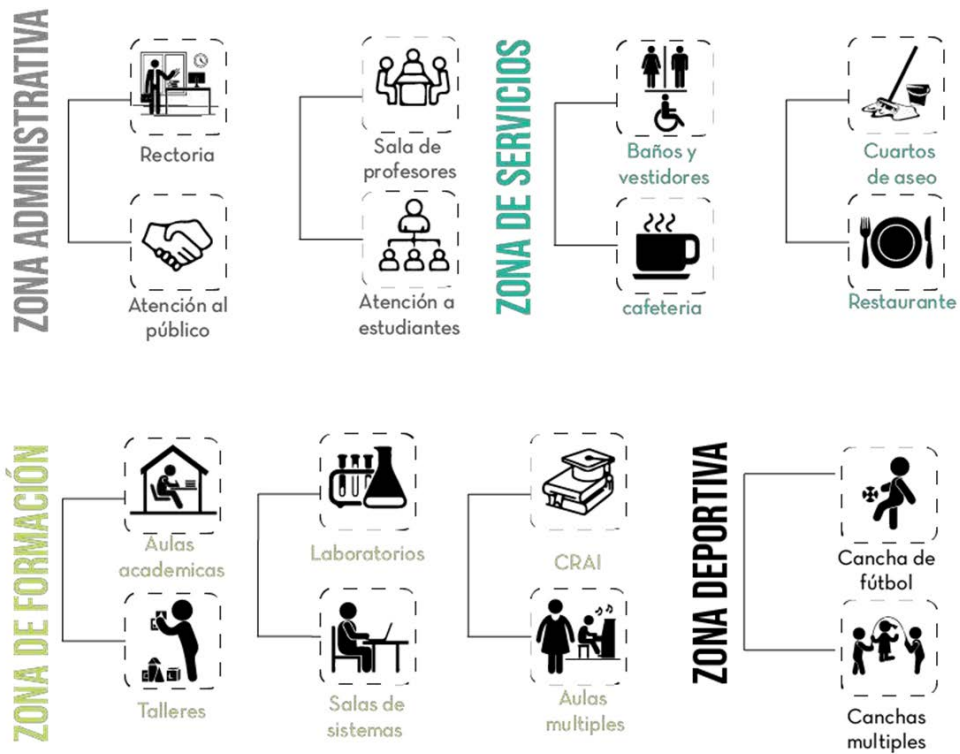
ZONA ADMINISTRATIVA

Rectoria

Atención al público

Sala de profesores

Atención a estudiantes

ZONA DE SERVICIOS

Baños y vestidores

cafeteria

Cuartos de aseo

Restaurante

ZONA DE FORMACIÓN

Aulas academicas

Talleres

Laboratorios

Salas de sistemas

CRAI

Aulas multiples

ZONA DEPORTIVA

Cancha de fútbol

Canchas multiples